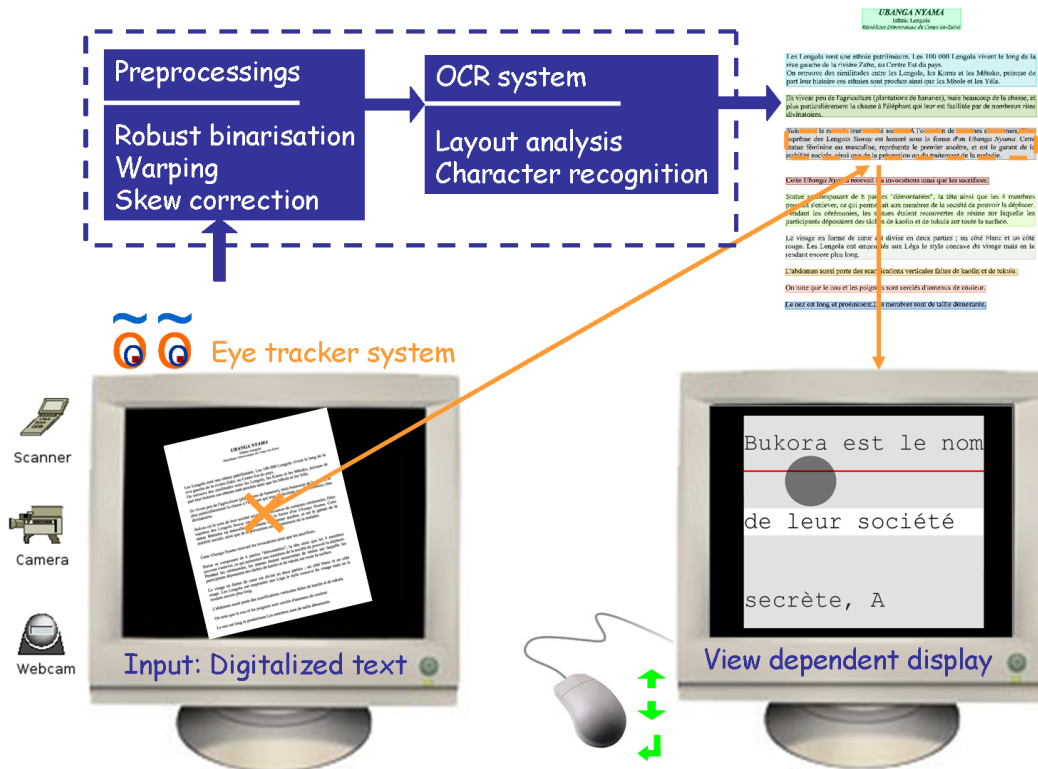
Preprocessings

Robust binarisation
Warping
Skew correction

OCR system

Layout analysis
Character recognition

UBANGA NYAMA
Ethnie Lengola
République Démocratique du Congo (ex-Zaïre)

Les Lengola sont une ethnie patrilinéaire. Les 100 000 Lengola vivent le long de la rive gauche de la rivière Zaïre, au Centre Est du pays.
On retrouve des similitudes entre les Lengola, les Kuma et les Métoko, puisque de part leur histoire ces ethnies sont proches ainsi que les Mbole et les Yela.

Ils vivent peu de l'agriculture (plantations de bananes), mais beaucoup de la chasse, et plus particulièrement la chasse à l'éléphant qui leur est facilitée par de nombreux rites divinatoires.

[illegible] le nom de leur société secrète. A l'initiation de hommes et femmes, supérieur des Lengola Sumay est honoré sous la forme d'un Ubanga Nyama. Cette statue féminine ou masculine, représente le premier ancêtre, et est le garant de la stabilité sociale, ainsi que de la prévention ou du traitement de la maladie.

Cette Ubanga Nyama recevait les invocations ainsi que les sacrifices.

Statue se composant de 8 parties "démontables", la tête ainsi que les 4 membres pouvant s'enlever, ce qui permettait aux membres de la société de pouvoir la déplacer. Pendant les cérémonies, les statues étaient recouvertes de résine sur laquelle les participants déposaient des tiches de kaolin et de tukula sur toute la surface.

Le visage en forme de cœur est divisé en deux parties ; un côté blanc et un côté rouge. Les Lengola est empruntés aux Léga le style concave du visage mais en le rendant encore plus long.

L'abdomen aussi porte des scarifications verticales faites de kaolin et de tukula.

On note que le cou et les poignets sont cerclés d'anneaux de couleur.

Le nez est long et proéminent. Les membres sont de taille démesurée.

Eye tracker system

Scanner

Camera

Webcam

Input: Digitalized text

Bukora est le nom
de leur société
secrète, A

View dependent display